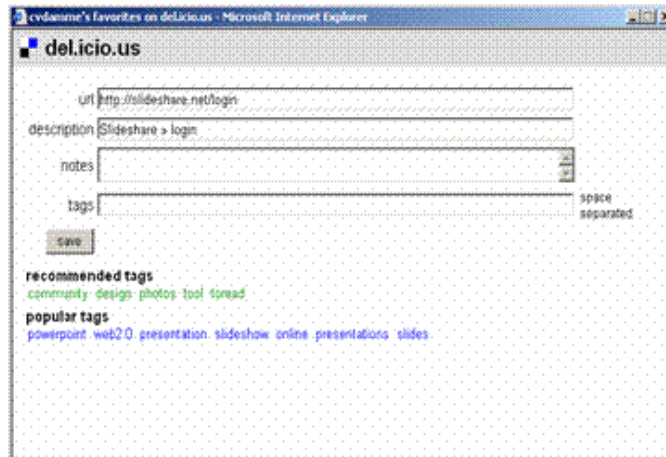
cvdamme's favorites on del.icio.us - Microsoft Internet Explorer

del.icio.us

url http://slideshare.net/login

description Slideshare » login

notes

tags

space separated

save

recommended tags

community design photos tool toread

popular tags

powerpoint web2.0 presentation slideshow online presentations slides